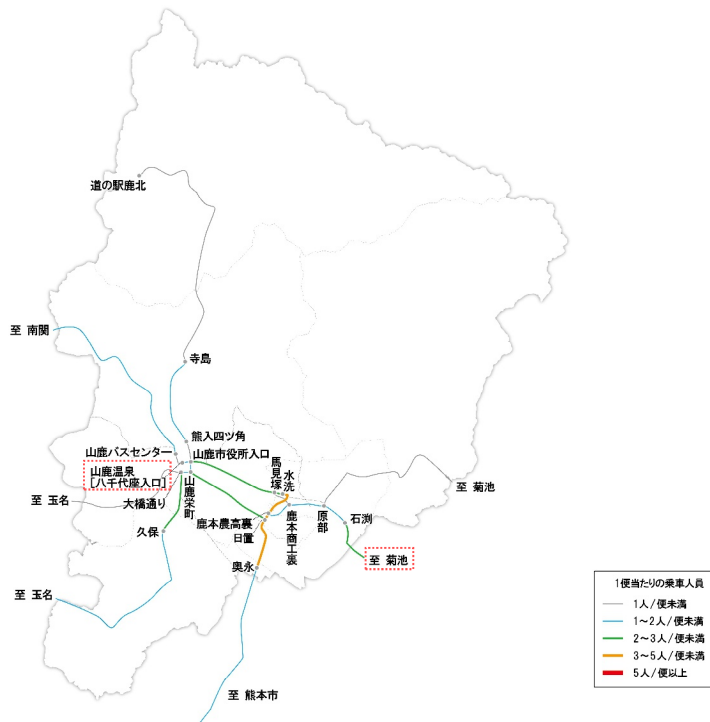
道の駅鹿北

至 南関

寺島

熊入四ツ角

山鹿バスセンター

山鹿市役所入口

山鹿温泉
[八千代座入口]

山鹿栄町

馬見塚

水洗

至 玉名

大橋通り

鹿本農高裏

鹿本商工裏

原部

石渕

至 菊池

久保

日置

至 菊池

奥永

至 玉名

至 熊本市

1便当たりの乗車人員

1人／便未満

1～2人／便未満

2～3人／便未満

3～5人／便未満

5人／便以上